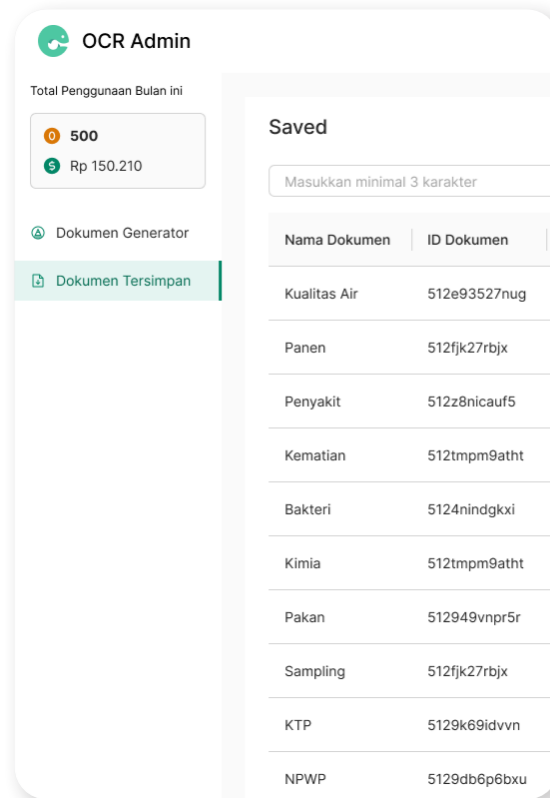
OCR Admin

Total Penggunaan Bulan ini

500

Rp 150.210

Dokumen Generator

Dokumen Tersimpan

Saved

Masukkan minimal 3 karakter

| Nama Dokumen | ID Dokumen |
|---|---|
| Kualitas Air | 512e93527nug |
| Panen | 512fjk27rbjx |
| Penyakit | 512z8nicauf5 |
| Kematian | 512tmpm9atht |
| Bakteri | 5124nindgkxi |
| Kimia | 512tmpm9atht |
| Pakan | 512949vnpr5r |
| Sampling | 512fjk27rbjx |
| KTP | 5129k69idvvn |
| NPWP | 5129db6p6bxu |